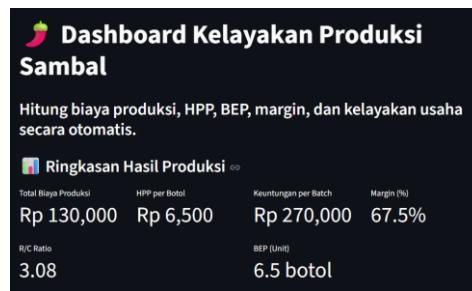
Dashboard Kelayakan Produksi Sambal

Hitung biaya produksi, HPP, BEP, margin, dan kelayakan usaha secara otomatis.

Ringkasan Hasil Produksi

| Total Biaya Produksi | HPP per Botol | Keuntungan per Batch | Margin (%) |
|---|---|---|---|
| Rp 130,000 | Rp 6,500 | Rp 270,000 | 67.5% |

| R/C Ratio | BEP (Unit) |
|---|---|
| 3.08 | 6.5 botol |